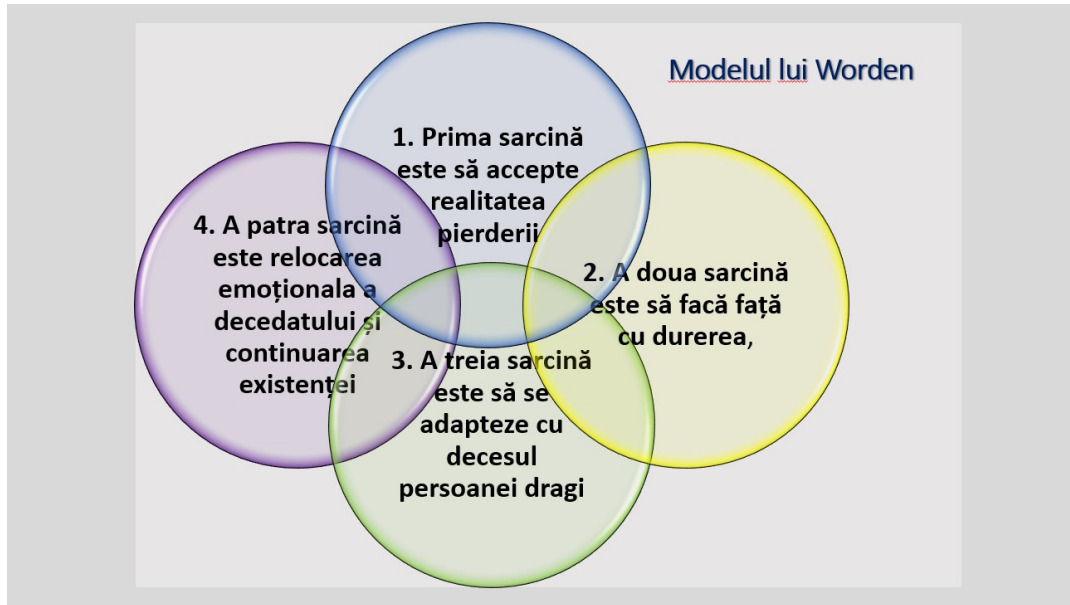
Modelul lui Worden

1. Prima sarcină este să accepte realitatea pierderii

2. A doua sarcină este să facă față cu durerea,

3. A treia sarcină este să se adapteze cu decesul persoanei dragi

4. A patra sarcină este relocarea emoționala a decedatului și continuarea existenței